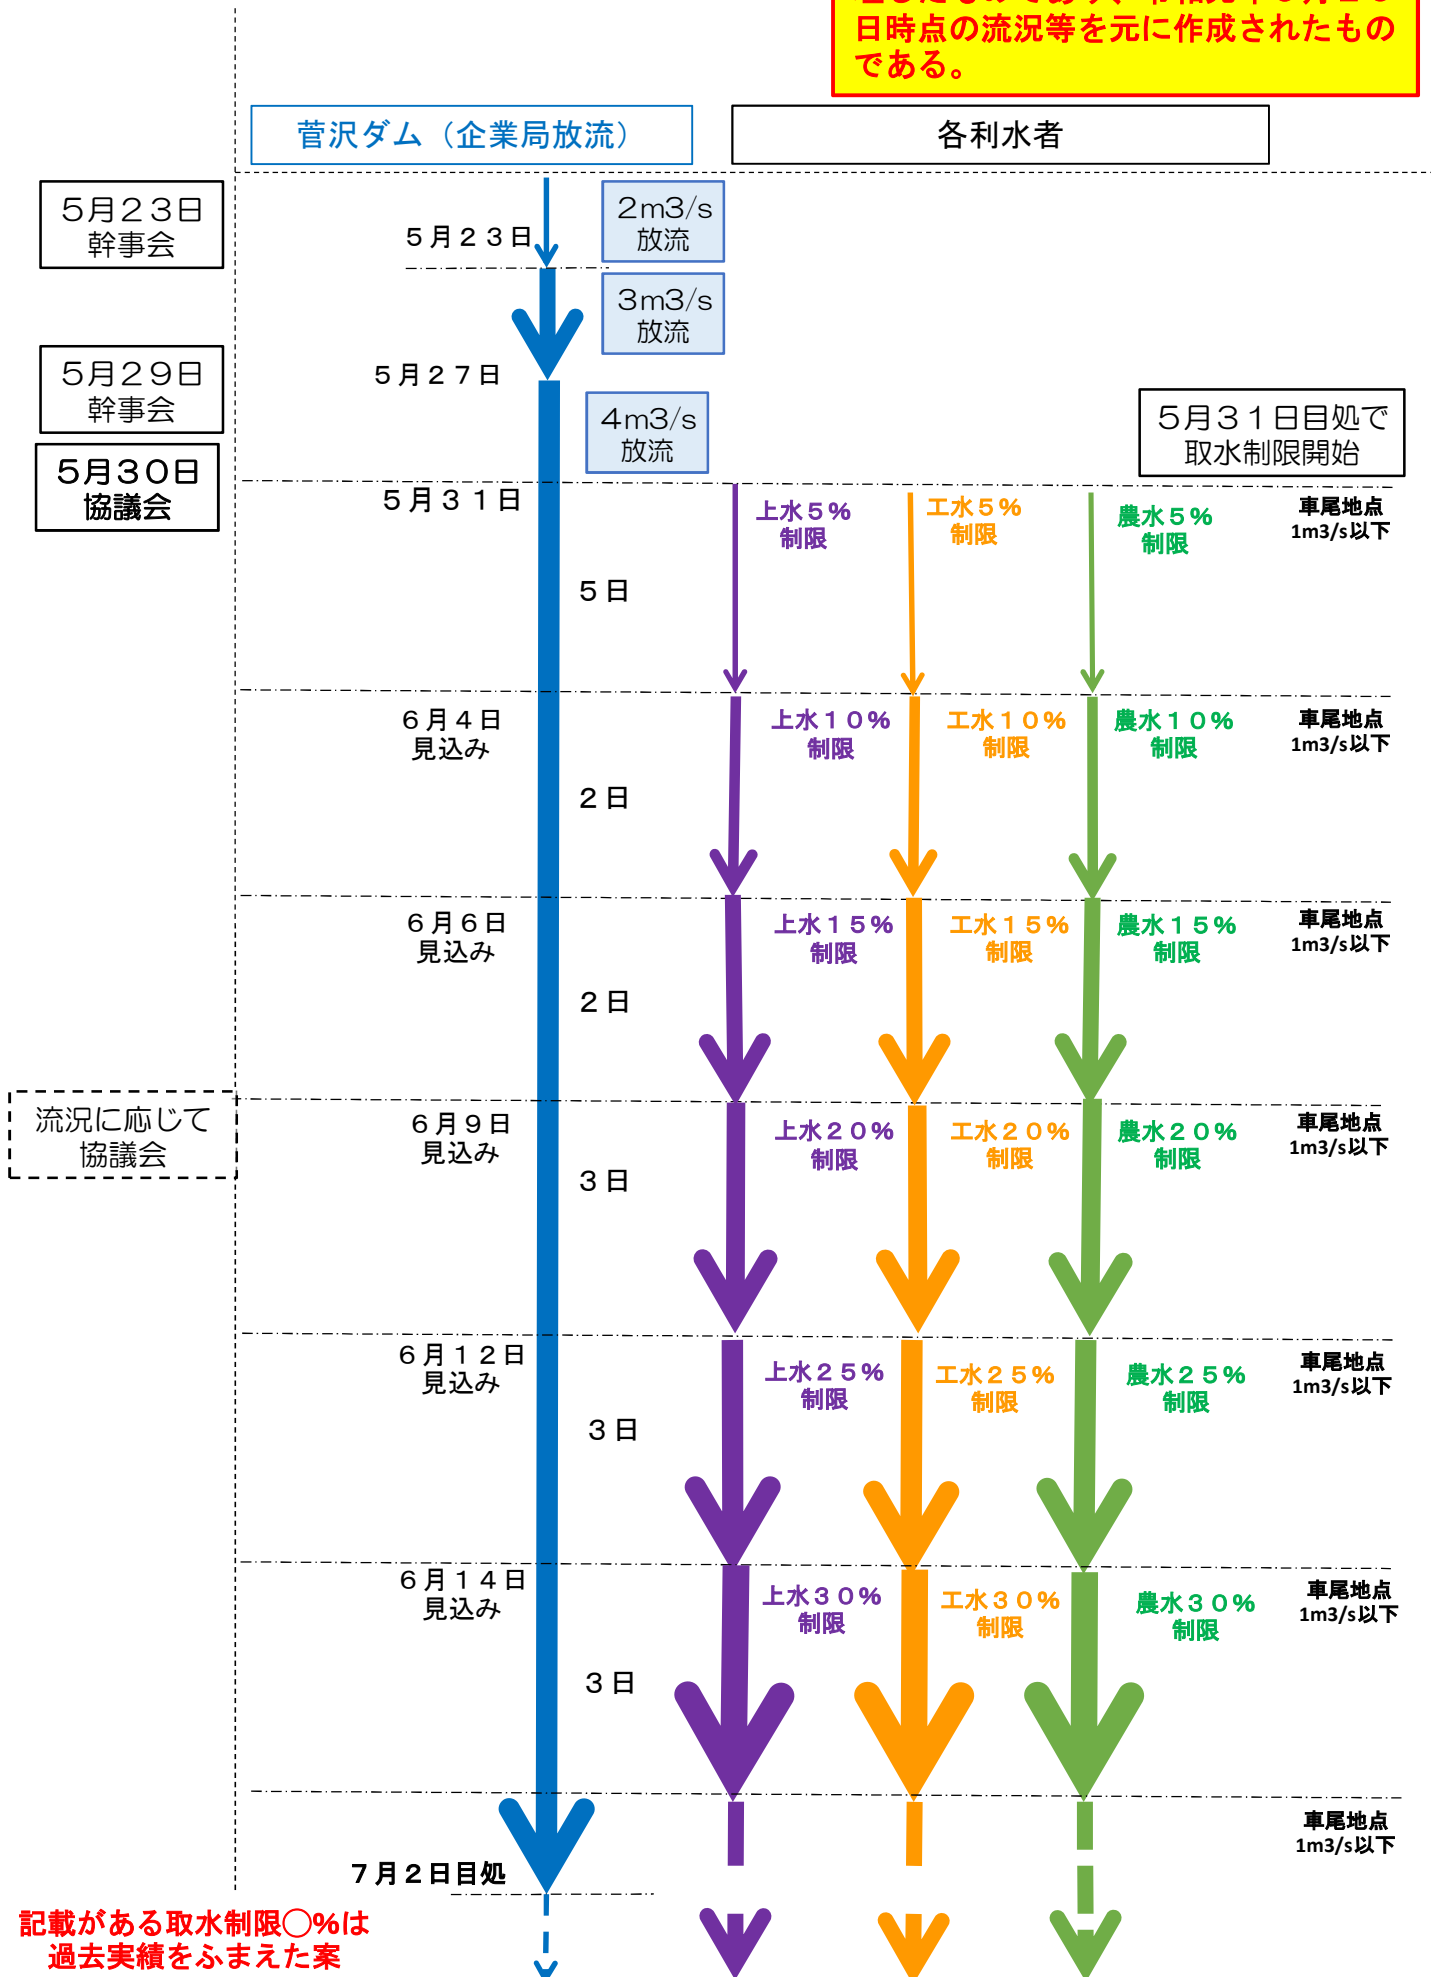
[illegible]
日時点の流況等を元に作成されたものである。

菅沢ダム（企業局放流）

各利水者

5月23日
幹事会

5月23日

2m3/s
放流

3m3/s
放流

5月29日
幹事会

5月27日

5月30日
協議会

4m3/s
放流

5月31日目処で
取水制限開始

5月31日

上水5%
制限

工水5%
制限

農水5%
制限

車尾地点
1m3/s以下

5日

6月4日
見込み

上水10%
制限

工水10%
制限

農水10%
制限

車尾地点
1m3/s以下

2日

6月6日
見込み

上水15%
制限

工水15%
制限

農水15%
制限

車尾地点
1m3/s以下

2日

流況に応じて
協議会

6月9日
見込み

上水20%
制限

工水20%
制限

農水20%
制限

車尾地点
1m3/s以下

3日

6月12日
見込み

上水25%
制限

工水25%
制限

農水25%
制限

車尾地点
1m3/s以下

3日

6月14日
見込み

上水30%
制限

工水30%
制限

農水30%
制限

車尾地点
1m3/s以下

3日

車尾地点
1m3/s以下

7月2日目処

記載がある取水制限○%は
過去実績をふまえた案